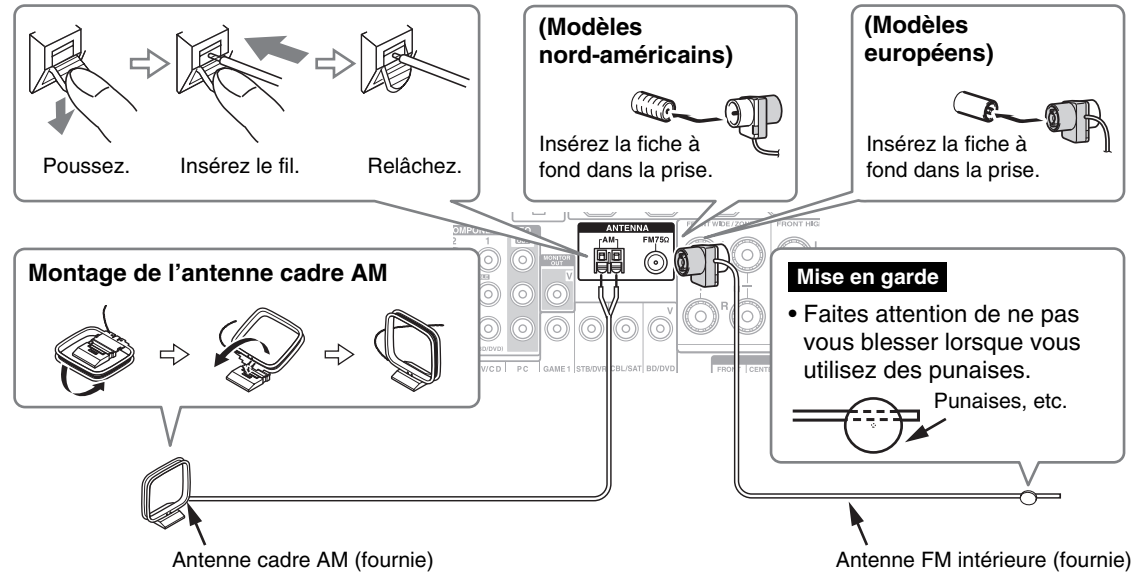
Poussez. Insérez le fil. Relâchez.

(Modèles nord-américains)

Insérez la fiche à fond dans la prise.

(Modèles européens)

Insérez la fiche à fond dans la prise.

Montage de l'antenne cadre AM

ANTENNA
AM
FM75Ω

COMPONENT VIDEO
2
1
MONITOR OUT
V
BD/DVD
V/CD
PC
GAME 1
STB/DVR
CBL/SAT
BD/DVD
FRONT WIDE / ZONE
FRONT HIGH
R
FRONT
CENTER

Mise en garde

• Faites attention de ne pas vous blesser lorsque vous utilisez des punaises.

Punaises, etc.

Antenne cadre AM (fournie)

Antenne FM intérieure (fournie)